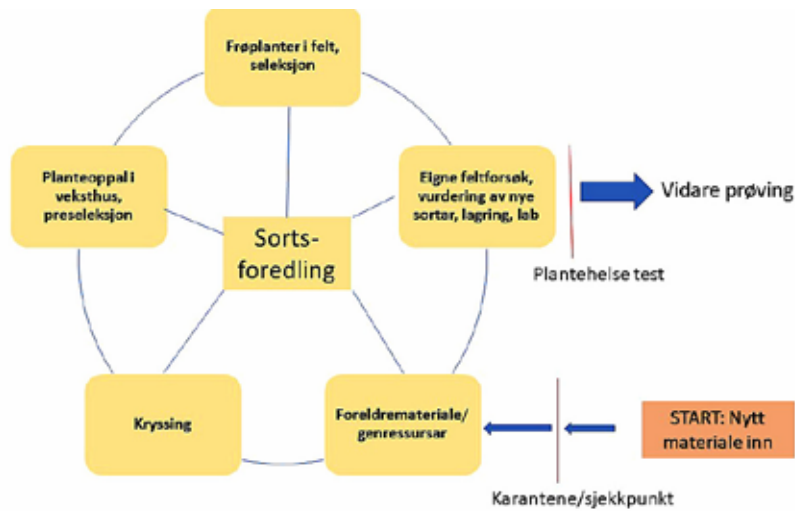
Frøplanter i felt, seleksjon

Planteoppal i veksthus, preseleksjon

Eigne feltforsøk, vurdering av nye sorter, lagring, lab

Vidare prøving

Sorts-foredling

Plantehelse test

Kryssing

Foreldremateriale/ genressursar

START: Nytt materiale inn

Karantene/sjekkpunkt